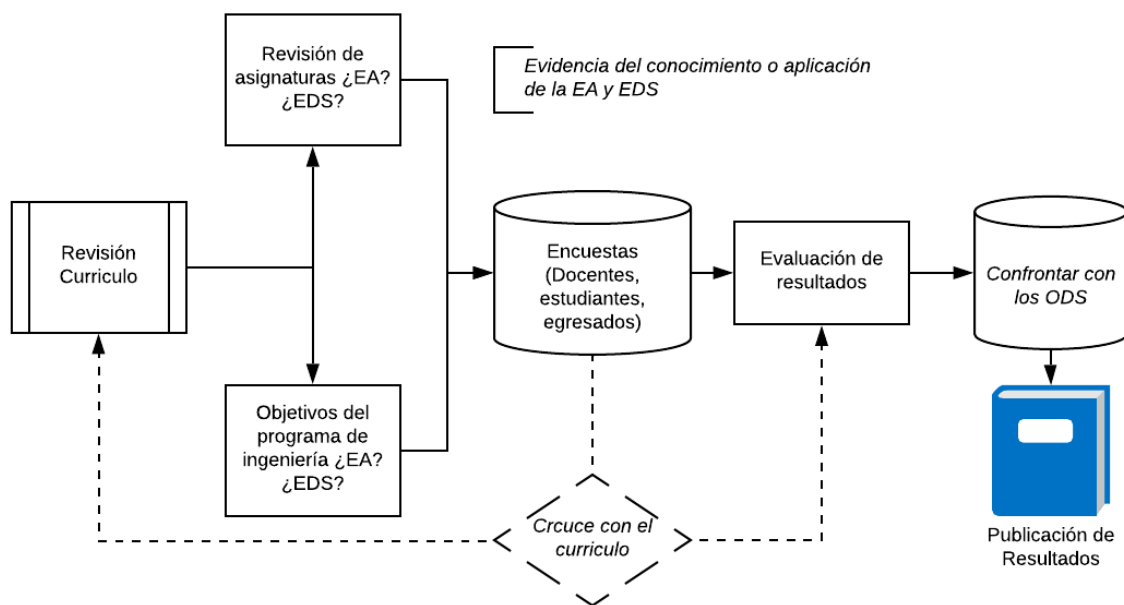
Revisión de asignaturas ¿EA? ¿EDS?

Evidencia del conocimiento o aplicación de la EA y EDS

Revisión Curriculo

Encuestas (Docentes, estudiantes, egresados)

Evaluación de resultados

Confrontar con los ODS

Objetivos del programa de ingeniería ¿EA? ¿EDS?

Crcuce con el curriculo

Publicación de Resultados